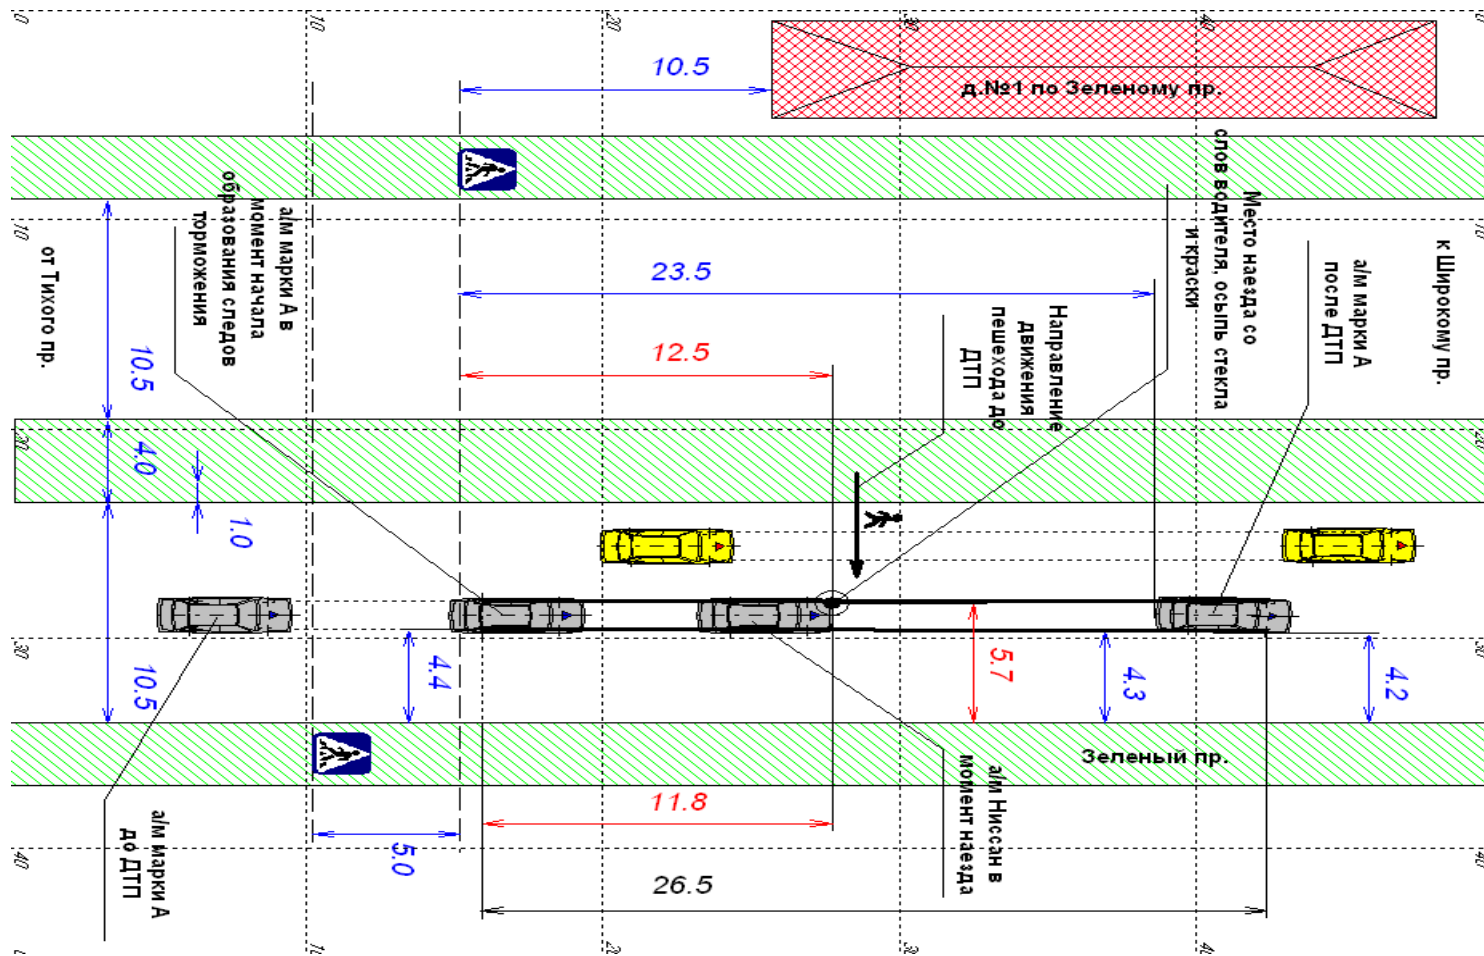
0
10
20
30
40
10.5
д.№1 по Зеленому пр.
23.5
12.5
а/м марки А в момент начала образования следов торможения
от Тихого пр.
10.5
4.0
1.0
Направление движения пешехода до ДТП
Место наезда со слов водителя, осыпь стекла и краски
а/м марки А после ДТП
к Широкому пр.
10
20
30
40
10.5
4.4
5.7
4.3
4.2
Зеленый пр.
а/м Ниссан в момент наезда
а/м марки А до ДТП
11.8
5.0
26.5